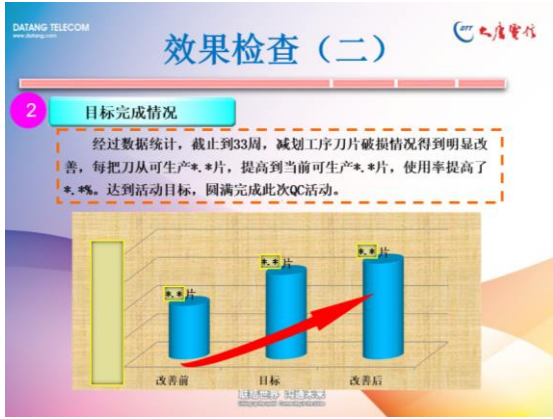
DATANG TELECOM
www.datang.com

效果检查（二）

DTT 大唐电信

2

目标完成情况

经过数据统计，截止到33周，减划工序刀片破损情况得到明显改善，每把刀从可生产*.*片，提高到当前可生产*.*片，使用率提高了*.*%。达到活动目标，圆满完成此次QC活动。

*.*片

*.*片

*.*片

改善前

目标

改善后

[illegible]